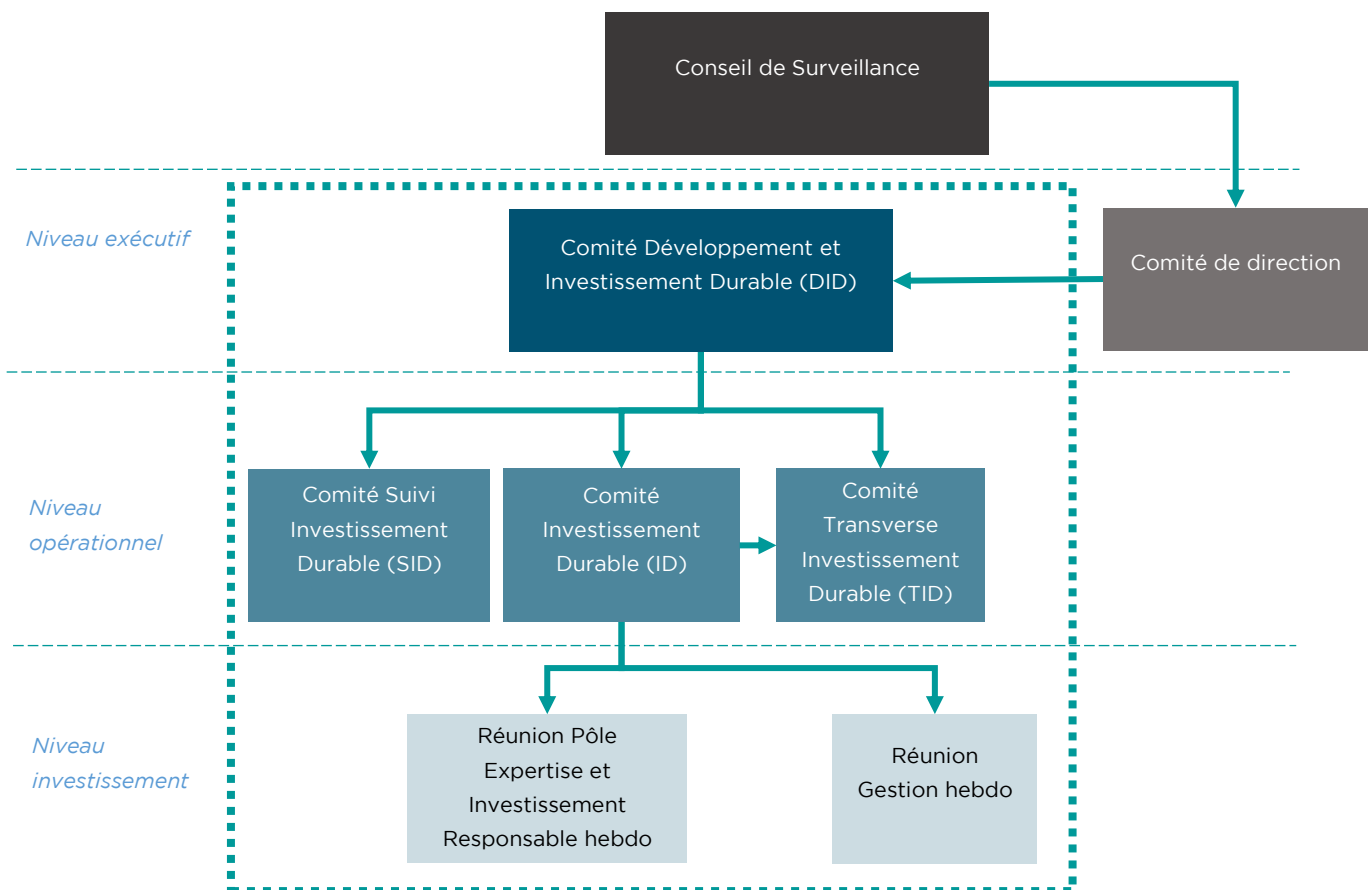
Conseil de Surveillance

Niveau exécutif

Comité Développement et Investissement Durable (DID)

Comité de direction

Niveau opérationnel

Comité Suivi Investissement Durable (SID)

Comité Investissement Durable (ID)

Comité Transverse Investissement Durable (TID)

Niveau investissement

Réunion Pôle Expertise et Investissement Responsable hebdo

Réunion Gestion hebdo